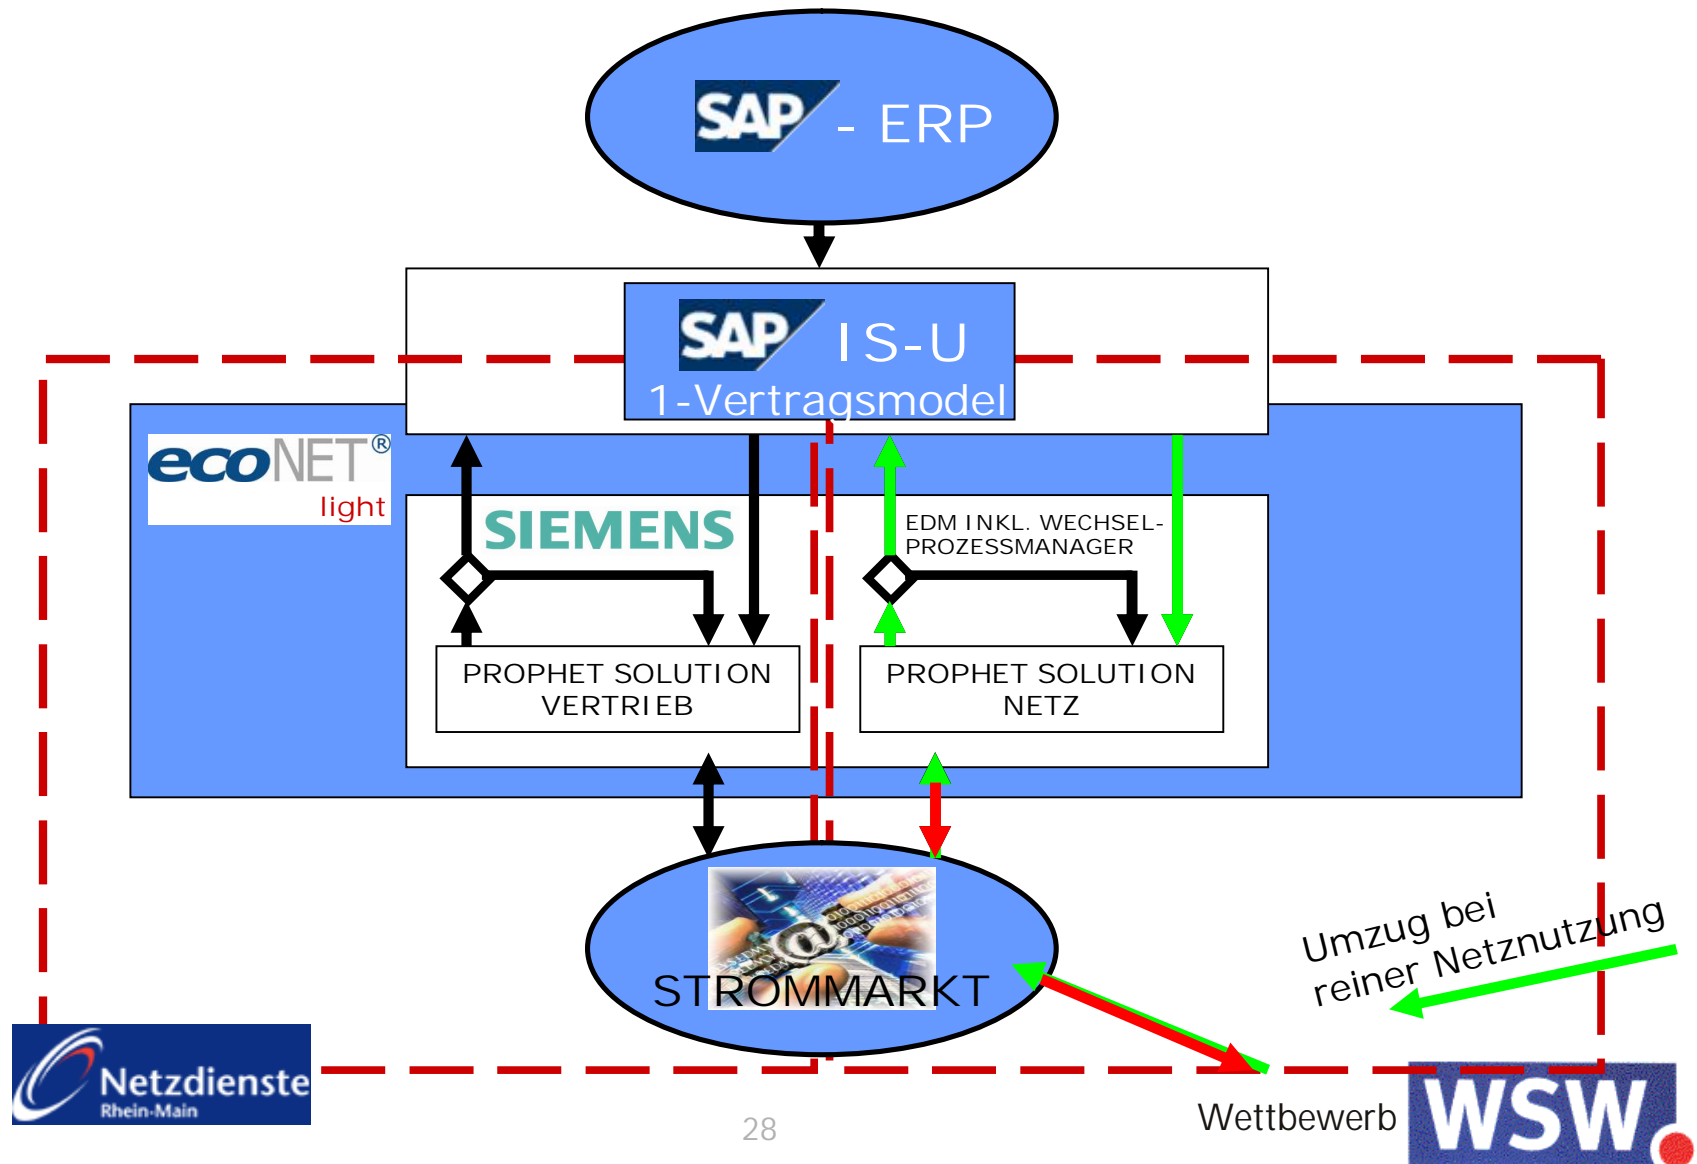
SAP - ERP

SAP IS-U
1-Vertragsmodel

ecoNET®
light

SIEMENS

EDM INKL. WECHSEL-PROZESSMANAGER

PROPHET SOLUTION VERTRIEB

PROPHET SOLUTION NETZ

STROMMARKT

Umzug bei reiner Netznutzung

Netzdienste
Rhein-Main

28

Wettbewerb

WSW